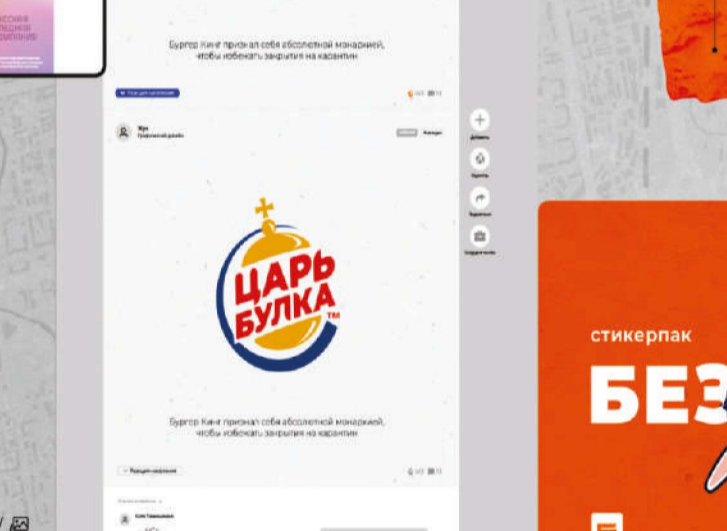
ЕССИЯ
ЛЕДНЕЙ
ОЛЕНИЯ

Бургер Кинг признал себя абсолютной монархией, чтобы избежать закрытия на карантин

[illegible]

Жук
Графический дизайн

Добавить

Оценить

Поделиться

Бургер Кинг признал себя абсолютной монархией, чтобы избежать закрытия на карантин

ЦАРЬ
БУЛКА
TM

стикерпак

БЕЗ